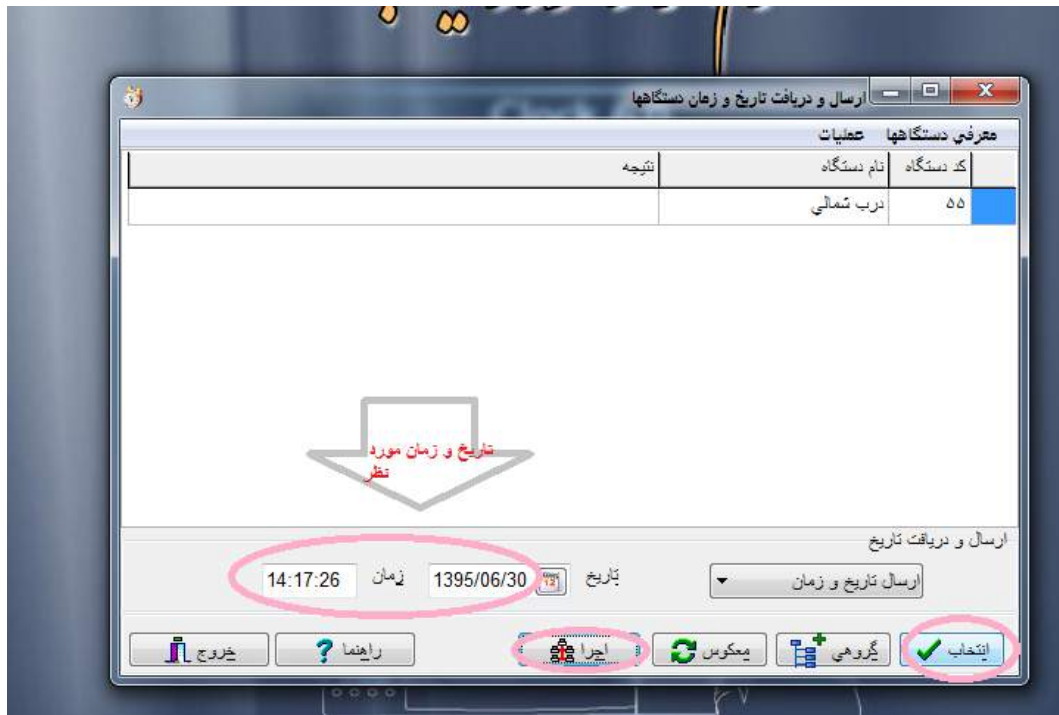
ارسال و دریافت تاریخ و زمان دستگاهها

معرفی دستگاهها عملیات

| کد دستگاه | نام دستگاه | نتیجه |
|---|---|---|
| ۵۵ | درب شمالی | |

تاریخ و زمان مورد نظر

ارسال و دریافت تاریخ

ارسال تاریخ و زمان

تاریخ 1395/06/30 زمان 14:17:26

انتخاب گروهی معکوس اجرا راهنما خروج